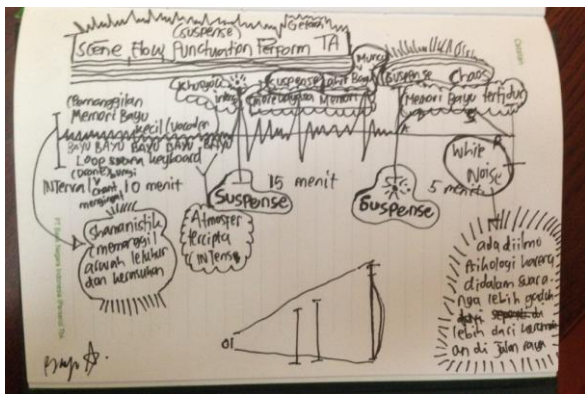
(SUSPENSE)
Scene Flow Punctuation Perform TA
Getaran
Muncul
Suspense
Chaos
Sekuensial
Intro
Suspense
Mimpi Bayu
Ketakutan Memori
Memori Bayu tertidur

Pemanggilan
Memori Bayu
kecil (vocal)
BAYU BAYU BAYU BAYU BAYU
Loop system keyboard
(opening)
Interval
sound
mengisi
10 menit

15 menit
Suspense
5 menit
Suspense
White Noise

Shamanistik
menerangi
adanya lekukan
dan kesunyian

Atmosfer
tercipta
intens

ada dilemma
psikologi karena
didalam suara
nya lebih gaduh
dari sepanjang dari
lebih dari keramaian
an di Jalan raya

01

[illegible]